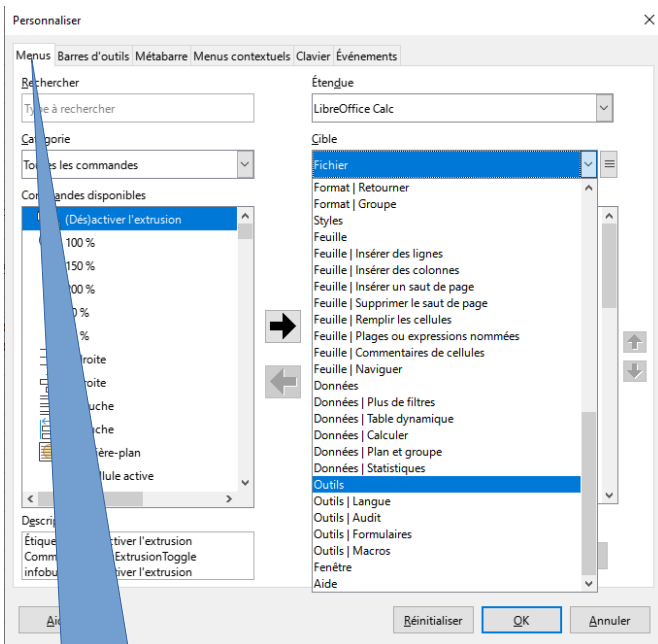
Personnaliser

Menus | Barres d'outils | Métabarre | Menus contextuels | Clavier | Événements

Rechercher
Type à rechercher

Catégorie
Toutes les commandes

Commandes disponibles
(Dés)activer l'extrusion
100 %
150 %
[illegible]00 %
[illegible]0 %
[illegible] %
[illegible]roite
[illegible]roite
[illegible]uche
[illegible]uche
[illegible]ière-plan
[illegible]llule active

Descrip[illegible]
Étique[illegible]ctiver l'extrusion
Comm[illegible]ExtrusionToggle
infobu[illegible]ctiver l'extrusion

Étendue
LibreOffice Calc

Cible
Fichier

Format | Retourner
Format | Groupe
Styles
Feuille
Feuille | Insérer des lignes
Feuille | Insérer des colonnes
Feuille | Insérer un saut de page
Feuille | Supprimer le saut de page
Feuille | Remplir les cellules
Feuille | Plages ou expressions nommées
Feuille | Commentaires de cellules
Feuille | Naviguer
Données
Données | Plus de filtres
Données | Table dynamique
Données | Calculer
Données | Plan et groupe
Données | Statistiques
Outils
Outils | Langue
Outils | Audit
Outils | Formulaires
Outils | Macros
Fenêtre
Aide

Ai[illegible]
Réinitialiser
OK
Annuler